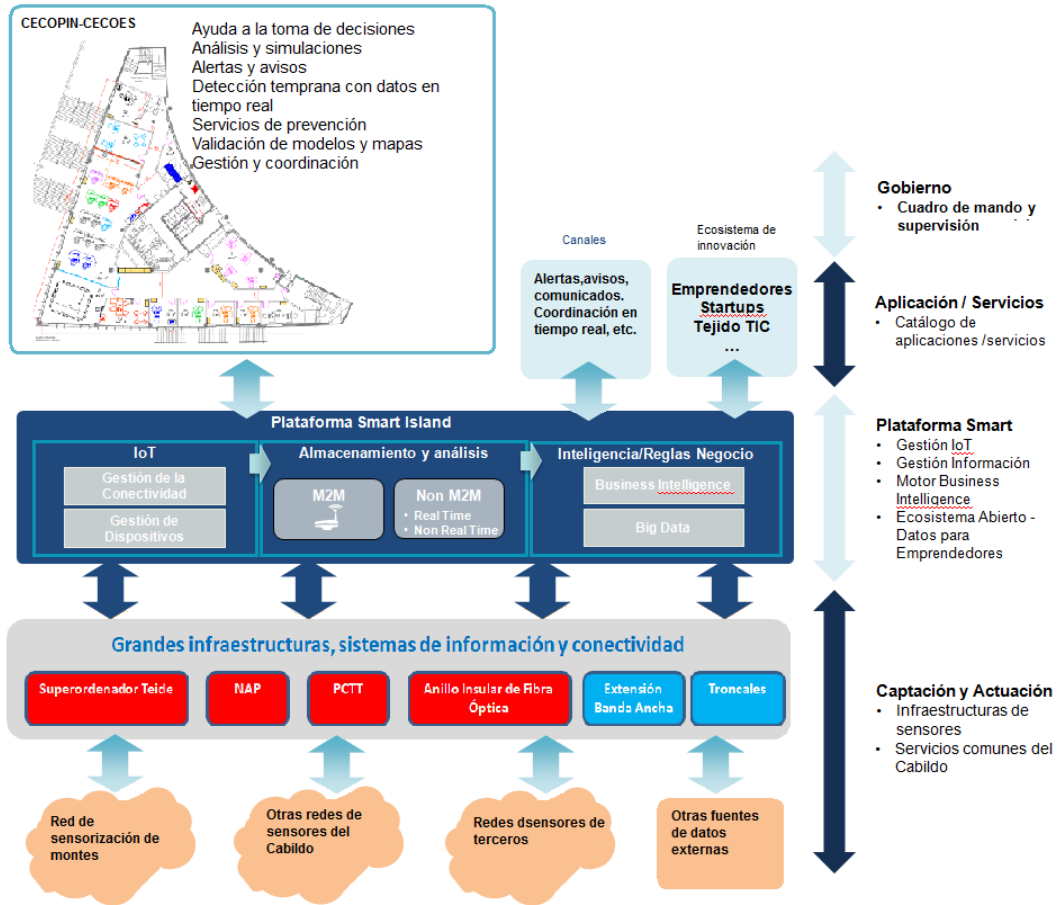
CECOPIN-CECOES

Ayuda a la toma de decisiones
Análisis y simulaciones
Alertas y avisos
Detección temprana con datos en tiempo real
Servicios de prevención
Validación de modelos y mapas
Gestión y coordinación

Canales

Alertas,avisos, comunicados. Coordinación en tiempo real, etc.

Ecosistema de innovación

Emprendedores
Startups
Tejido TIC
...

Gobierno
• Cuadro de mando y supervisión

Aplicación / Servicios
• Catálogo de aplicaciones /servicios

Plataforma Smart Island

IoT
Gestión de la Conectividad
Gestión de Dispositivos

Almacenamiento y análisis
M2M
Non M2M
• Real Time
• Non Real Time

Inteligencia/Reglas Negocio
Business Intelligence
Big Data

Plataforma Smart
• Gestión IoT
• Gestión Información
• Motor Business Intelligence
• Ecosistema Abierto - Datos para Emprendedores

Grandes infraestructuras, sistemas de información y conectividad

Superordenador Teide
NAP
PCTT
Anillo Insular de Fibra Óptica
Extensión Banda Ancha
Troncales

Captación y Actuación
• Infraestructuras de sensores
• Servicios comunes del Cabildo

Red de sensorización de montes

Otras redes de sensores del Cabildo

Redes dsensores de terceros

Otras fuentes de datos externas